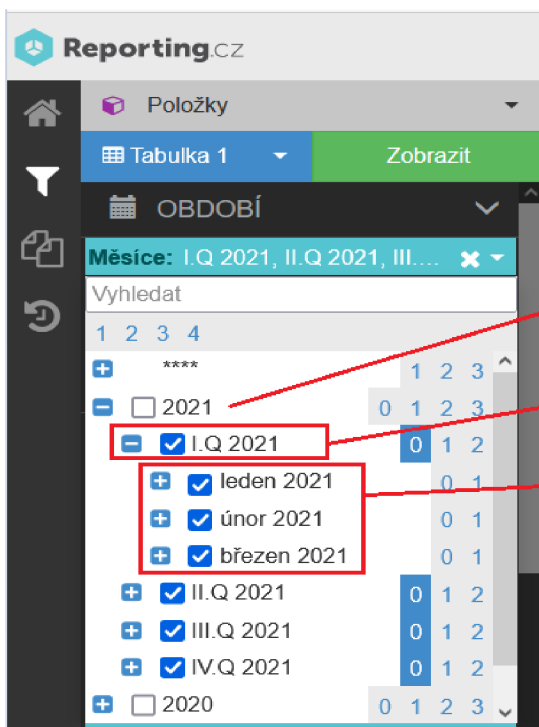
Reporting.cz

Položky

Tabulka 1

Zobrazit

OBDOBÍ

Měsíce: I.Q 2021, II.Q 2021, III....

Vyhledat

1 2 3 4

**** 1 2 3

2021 0 1 2 3

I.Q 2021 0 1 2

leden 2021 0 1

únor 2021 0 1

březen 2021 0 1

II.Q 2021 0 1 2

III.Q 2021 0 1 2

IV.Q 2021 0 1 2

2020 0 1 2 3